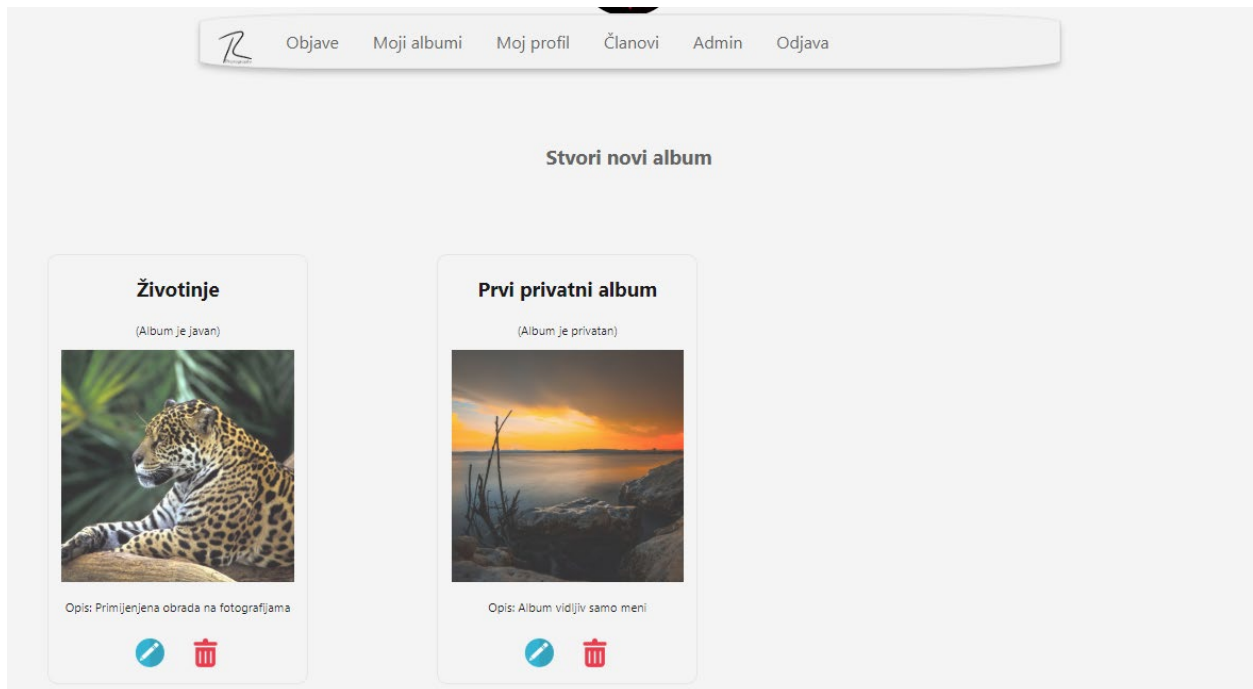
Objave Moji albumi Moj profil Članovi Admin Odjava

Stvori novi album

Životinje

(Album je javan)

Opis: Primijenjena obrada na fotografijama

Prvi privatni album

(Album je privatan)

Opis: Album vidljiv samo meni